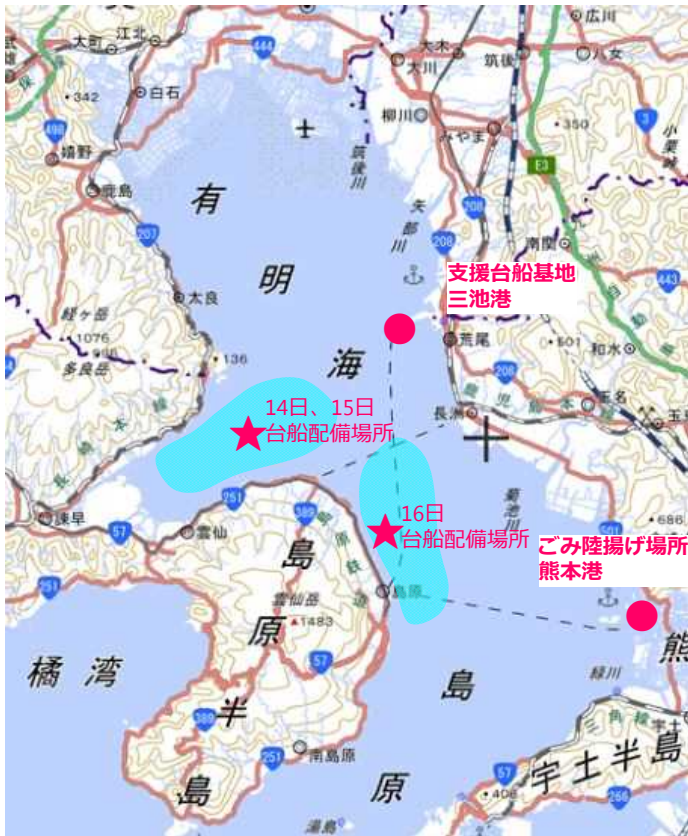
支援台船基地
三池港

14日、15日
台船配備場所

16日
台船配備場所

ごみ陸揚げ場所
熊本港

有
明
海

島
原
半
島

橘
湾

島
原

宇土半島

大町
江北
白石
大木
大川
筑後
広川
八女
柳川
みやま
嬉野
鹿島
太良
多良岳
1076
136
荒尾
南関
和水
長洲
玉名
諫早
雲仙
雲仙岳
1483
島原
南島原
熊本
宇土
342
350
501
686
408
444
498
207
208
251
389
57
3
E3